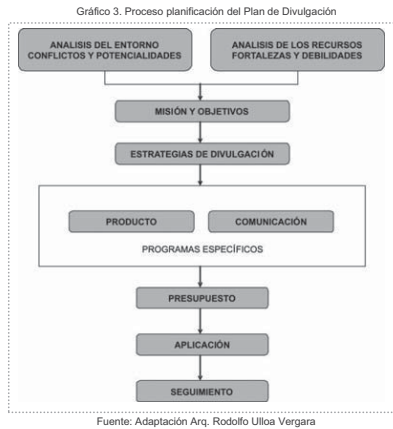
Gráfico 3. Proceso planificación del Plan de Divulgación

ANALISIS DEL ENTORNO
CONFLICTOS Y POTENCIALIDADES

ANALISIS DE LOS RECURSOS
FORTALEZAS Y DEBILIDADES

MISIÓN Y OBJETIVOS

ESTRATEGIAS DE DIVULGACIÓN

PRODUCTO

COMUNICACIÓN

PROGRAMAS ESPECÍFICOS

PRESUPUESTO

APLICACIÓN

SEGUIMIENTO

Fuente: Adaptación Arq. Rodolfo Ulloa Vergara